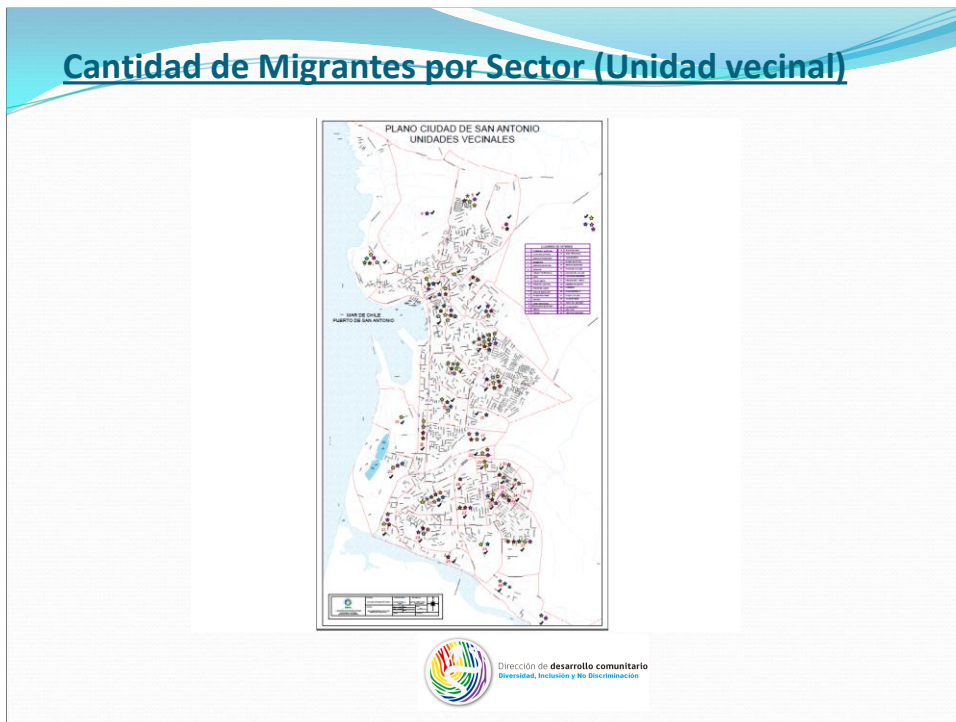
Cantidad de Migrantes por Sector (Unidad vecinal)

PLANO CIUDAD DE SAN ANTONIO
UNIDADES VECINALES

MAR DE CHILE
PUERTO DE SAN ANTONIO

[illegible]

Dirección de desarrollo comunitario
Diversidad, Inclusión y No Discriminación